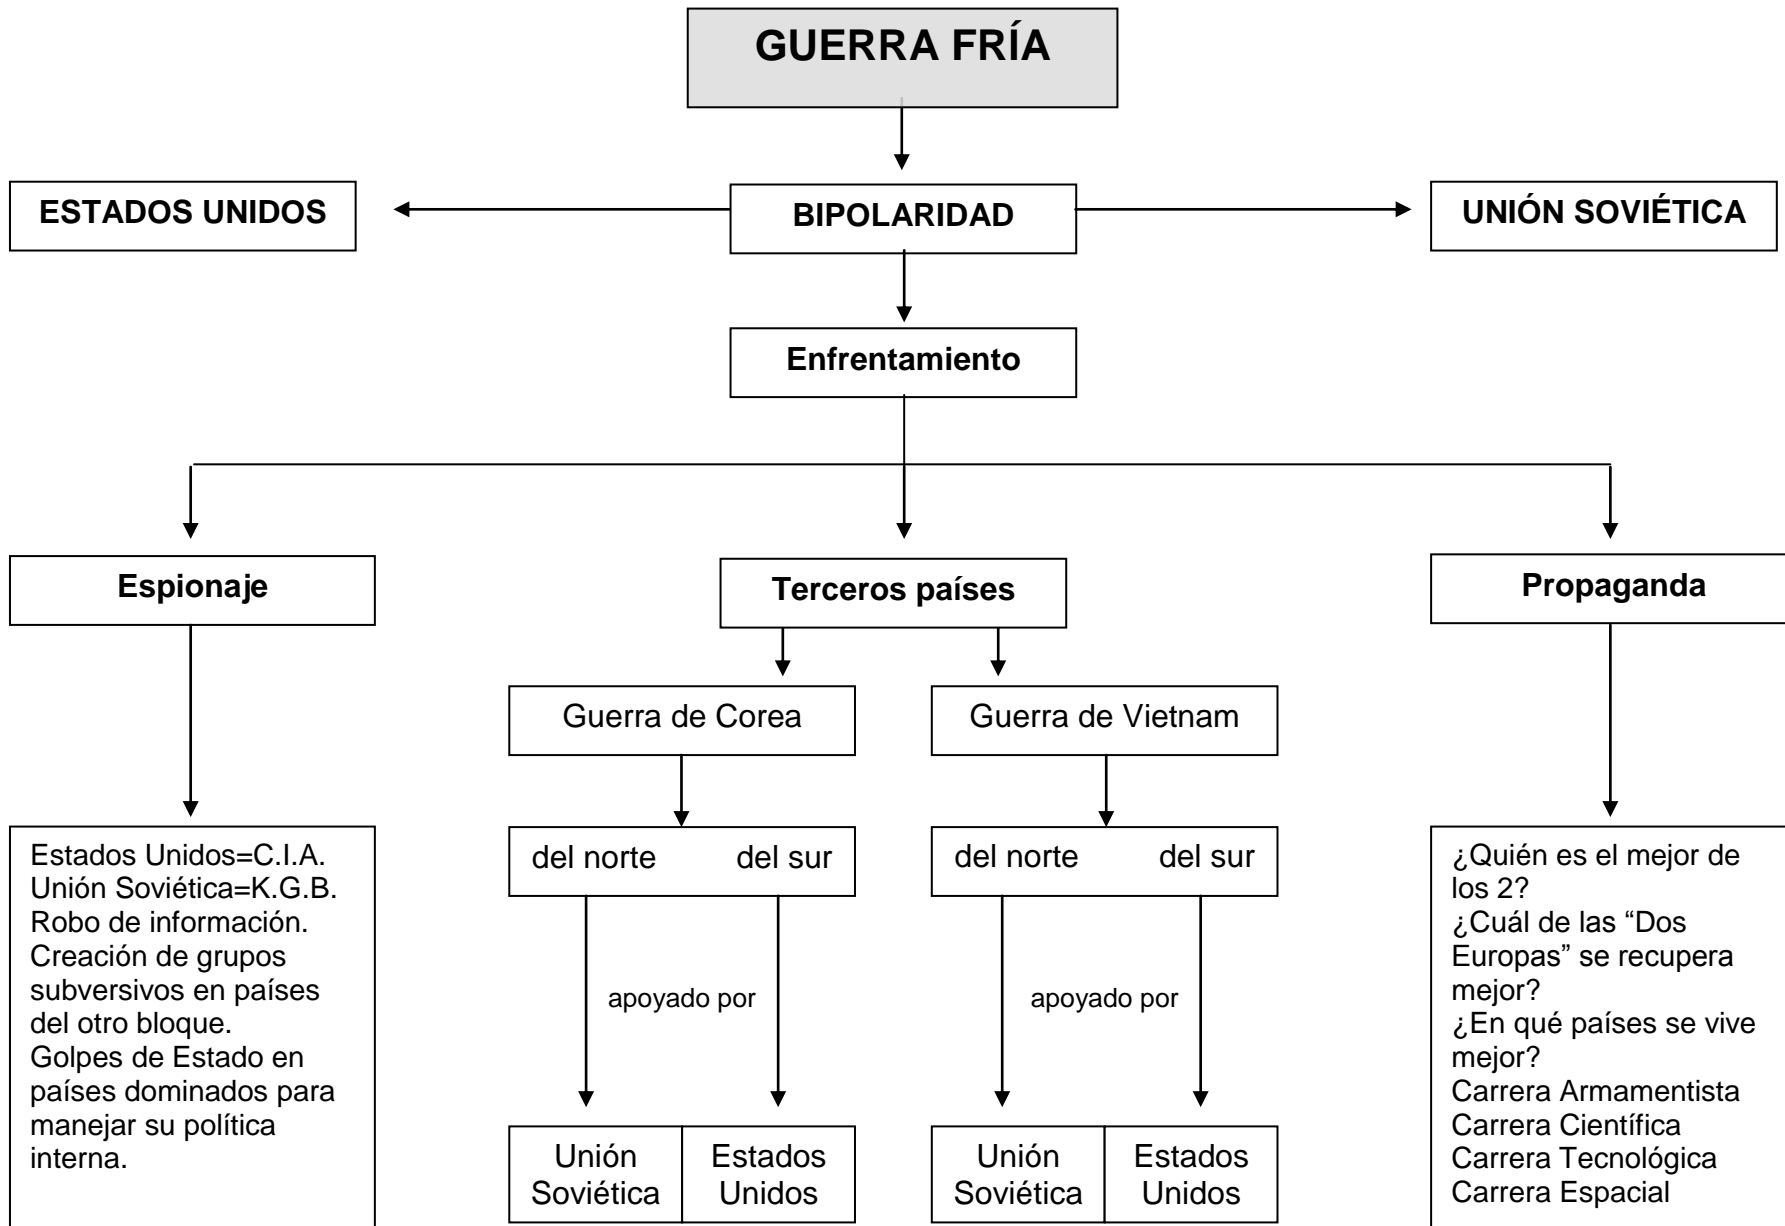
GUERRA FRÍA

ESTADOS UNIDOS

BIPOLARIDAD

UNIÓN SOVIÉTICA

Enfrentamiento

Espionaje

Terceros países

Propaganda

Guerra de Corea

Guerra de Vietnam

Estados Unidos=C.I.A.
Unión Soviética=K.G.B.
Robo de información.
Creación de grupos subversivos en países del otro bloque.
Golpes de Estado en países dominados para manejar su política interna.

del norte del sur

apoyado por

| Unión Soviética | Estados Unidos |
|---|---|

del norte del sur

apoyado por

| Unión Soviética | Estados Unidos |
|---|---|

¿Quién es el mejor de los 2?
¿Cuál de las "Dos Europas" se recupera mejor?
¿En qué países se vive mejor?
Carrera Armamentista
Carrera Científica
Carrera Tecnológica
Carrera Espacial